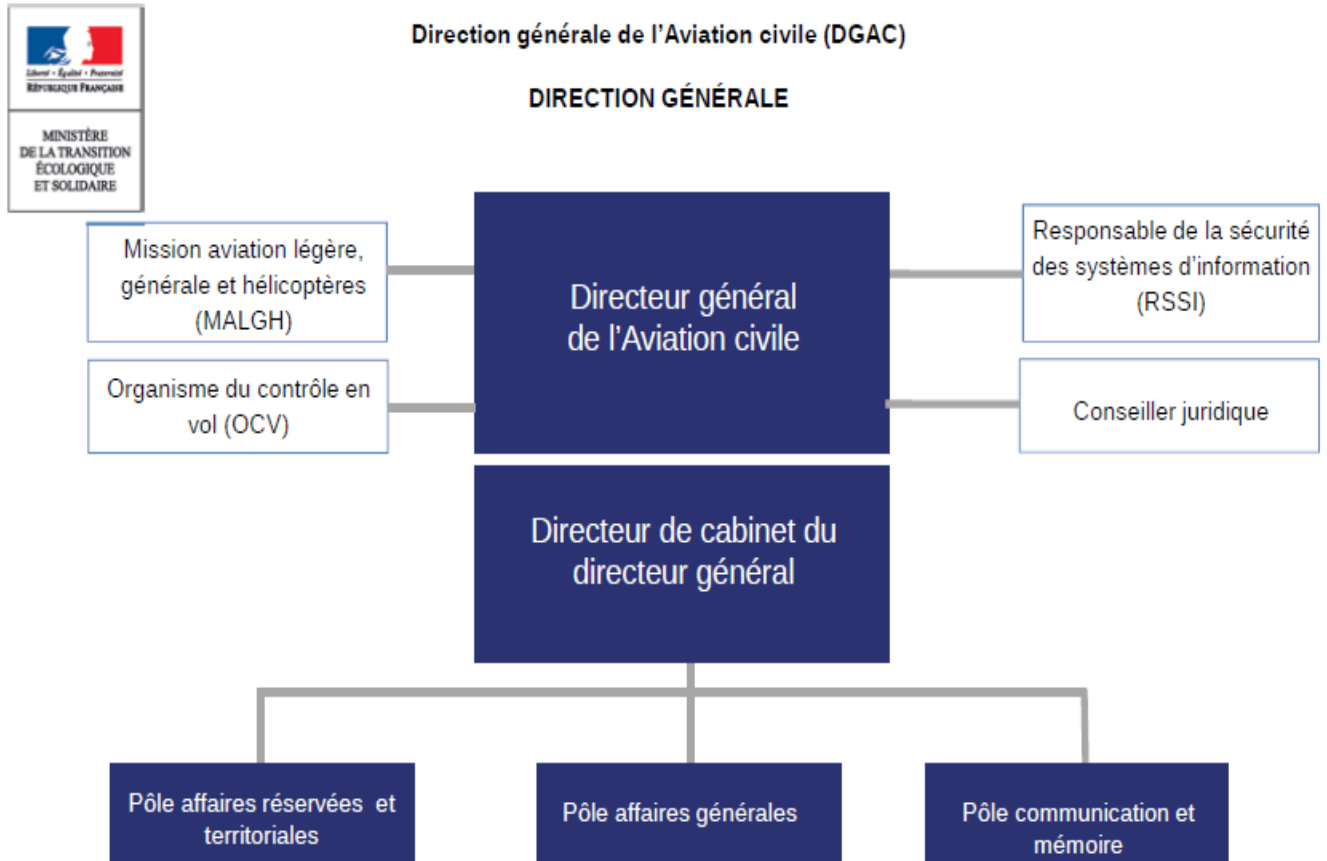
Liberté • Égalité • Fraternité
RÉPUBLIQUE FRANÇAISE

MINISTÈRE
DE LA TRANSITION
ÉCOLOGIQUE
ET SOLIDAIRE

Direction générale de l'Aviation civile (DGAC)

DIRECTION GÉNÉRALE

Mission aviation légère, générale et hélicoptères (MALGH)

Organisme du contrôle en vol (OCV)

Directeur général de l'Aviation civile

Responsable de la sécurité des systèmes d'information (RSSI)

Conseiller juridique

Directeur de cabinet du directeur général

Pôle affaires réservées et territoriales

Pôle affaires générales

Pôle communication et mémoire